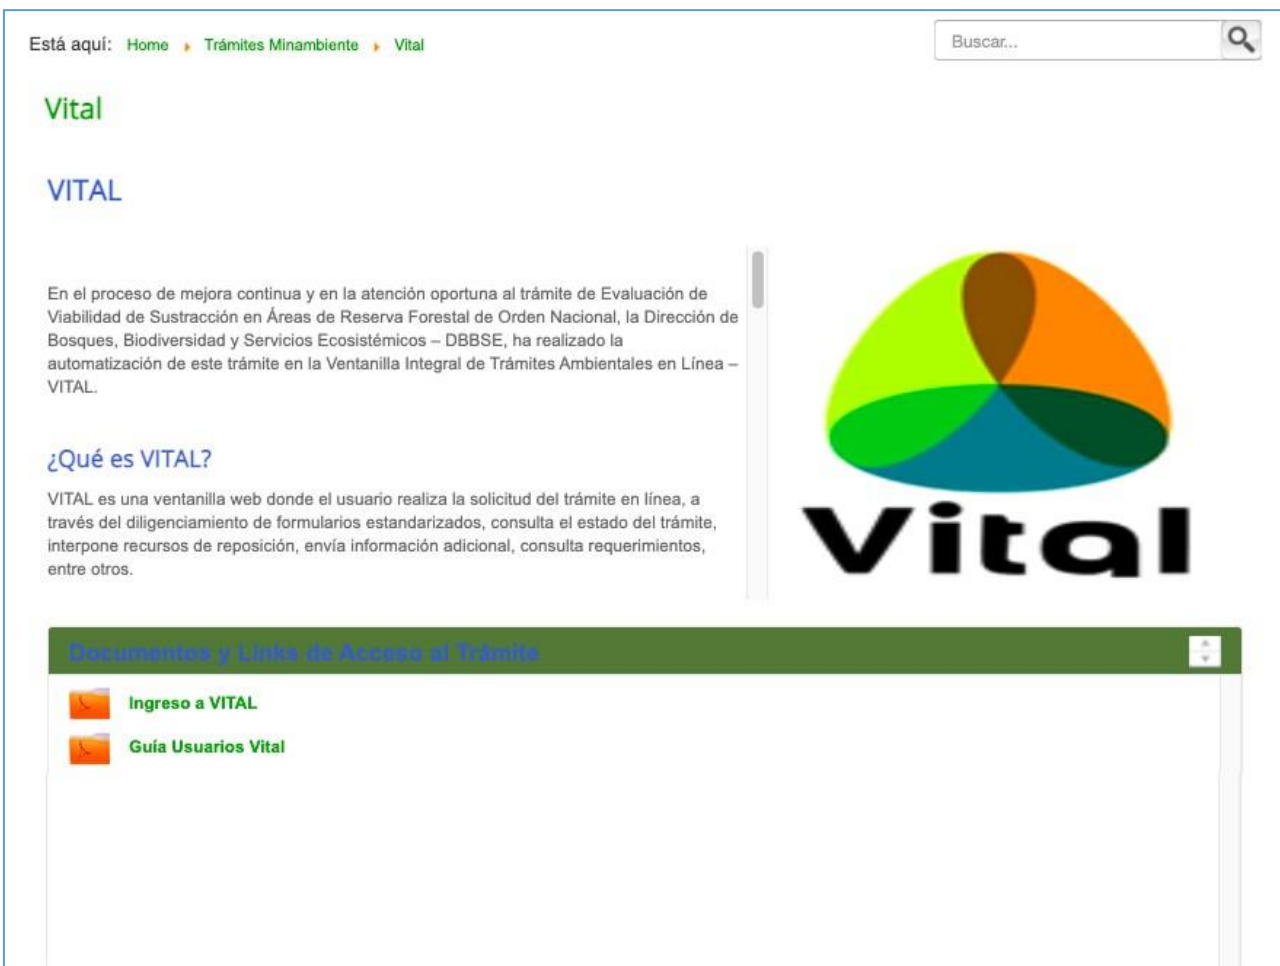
Está aquí: Home ▸ Trámites Minambiente ▸ Vital

Buscar...

Vital

VITAL

En el proceso de mejora continua y en la atención oportuna al trámite de Evaluación de Viabilidad de Sustracción en Áreas de Reserva Forestal de Orden Nacional, la Dirección de Bosques, Biodiversidad y Servicios Ecosistémicos – DBBSE, ha realizado la automatización de este trámite en la Ventanilla Integral de Trámites Ambientales en Línea – VITAL.

¿Qué es VITAL?

VITAL es una ventanilla web donde el usuario realiza la solicitud del trámite en línea, a través del diligenciamiento de formularios estandarizados, consulta el estado del trámite, interpone recursos de reposición, envía información adicional, consulta requerimientos, entre otros.

Vital

Documentos y Links de Acceso al Trámite

Ingreso a VITAL

Guía Usuarios Vital